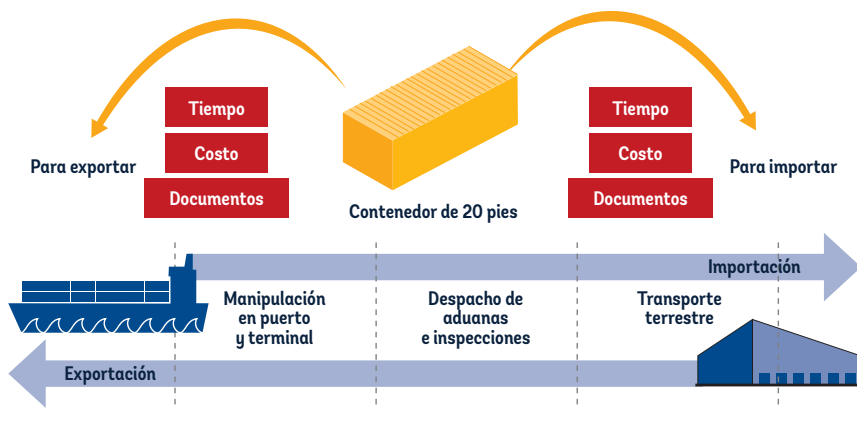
Tiempo
Costo
Documentos
Para exportar

Contenedor de 20 pies

Tiempo
Costo
Documentos
Para importar

Importación

Manipulación en puerto y terminal

Despacho de aduanas e inspecciones

Transporte terrestre

Exportación